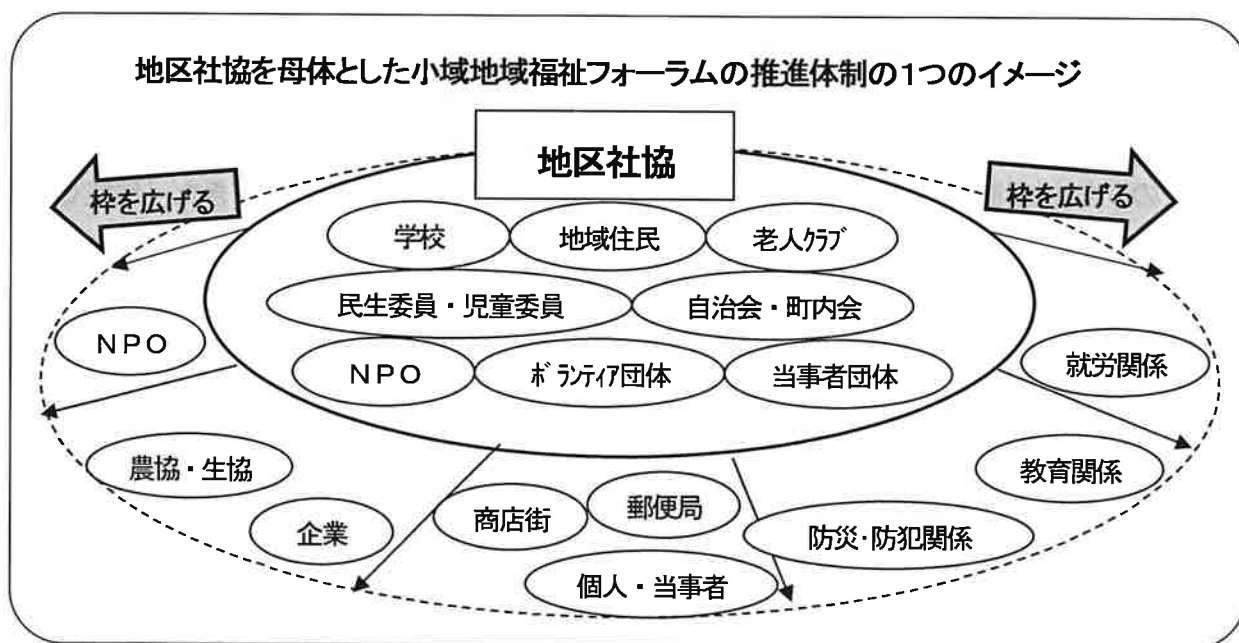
地区社協を母体とした小域地域福祉フォーラムの推進体制の1つのイメージ

地区社協

枠を広げる

枠を広げる

学校

地域住民

老人ｸﾗﾌﾞ

民生委員・児童委員

自治会・町内会

NPO

ﾎﾞﾗﾝﾃｨｱ団体

当事者団体

NPO

就労関係

農協・生協

教育関係

企業

商店街

郵便局

防災･防犯関係

個人・当事者